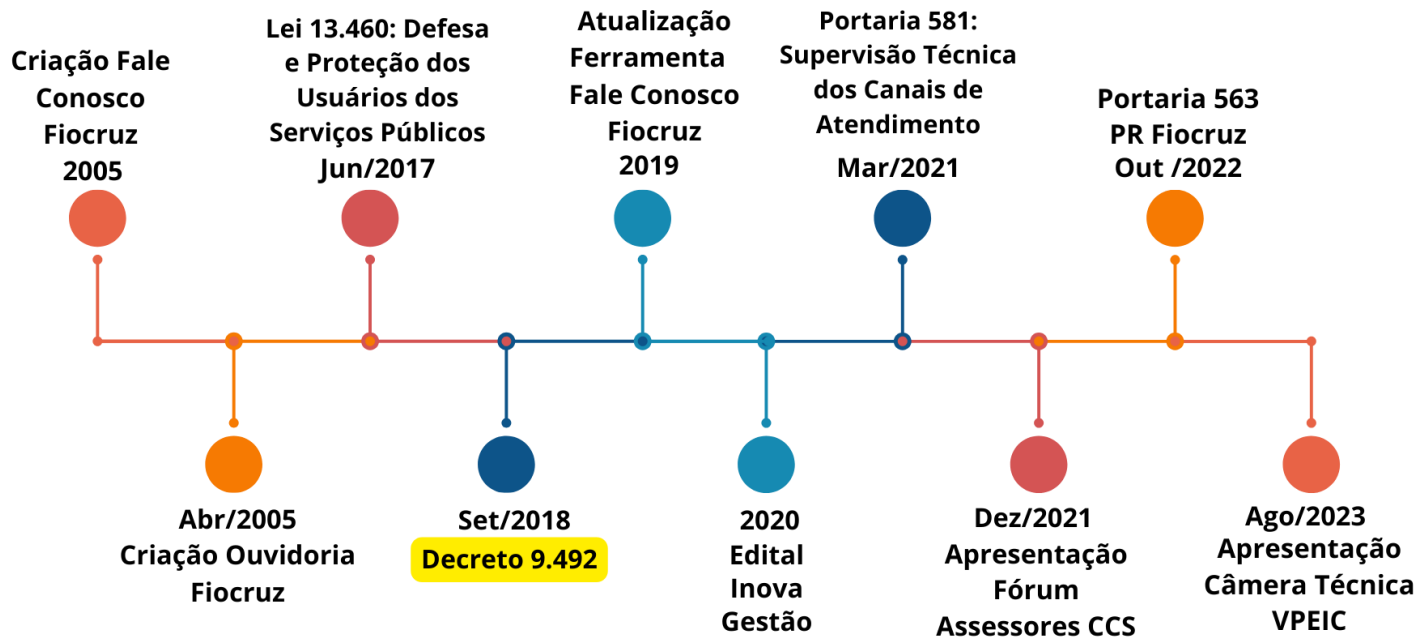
Criação Fale Conosco Fiocruz
2005

Abr/2005
Criação Ouvidoria Fiocruz

Lei 13.460: Defesa e Proteção dos Usuários dos Serviços Públicos
Jun/2017

Set/2018
Decreto 9.492

Atualização Ferramenta Fale Conosco Fiocruz
2019

2020
Edital Inova Gestão

Portaria 581: Supervisão Técnica dos Canais de Atendimento
Mar/2021

Dez/2021
Apresentação Fórum Assessores CCS

Portaria 563 PR Fiocruz
Out /2022

Ago/2023
Apresentação Câmera Técnica VPEIC